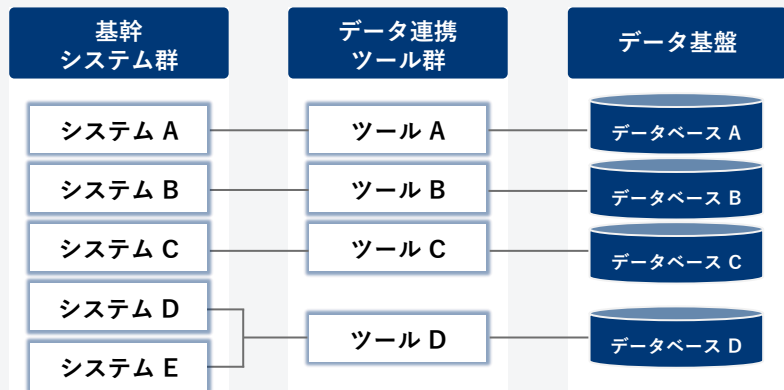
基幹
システム群

データ連携
ツール群

データ基盤

システム A

ツール A

データベース A

システム B

ツール B

データベース B

システム C

ツール C

データベース C

システム D

システム E

ツール D

データベース D